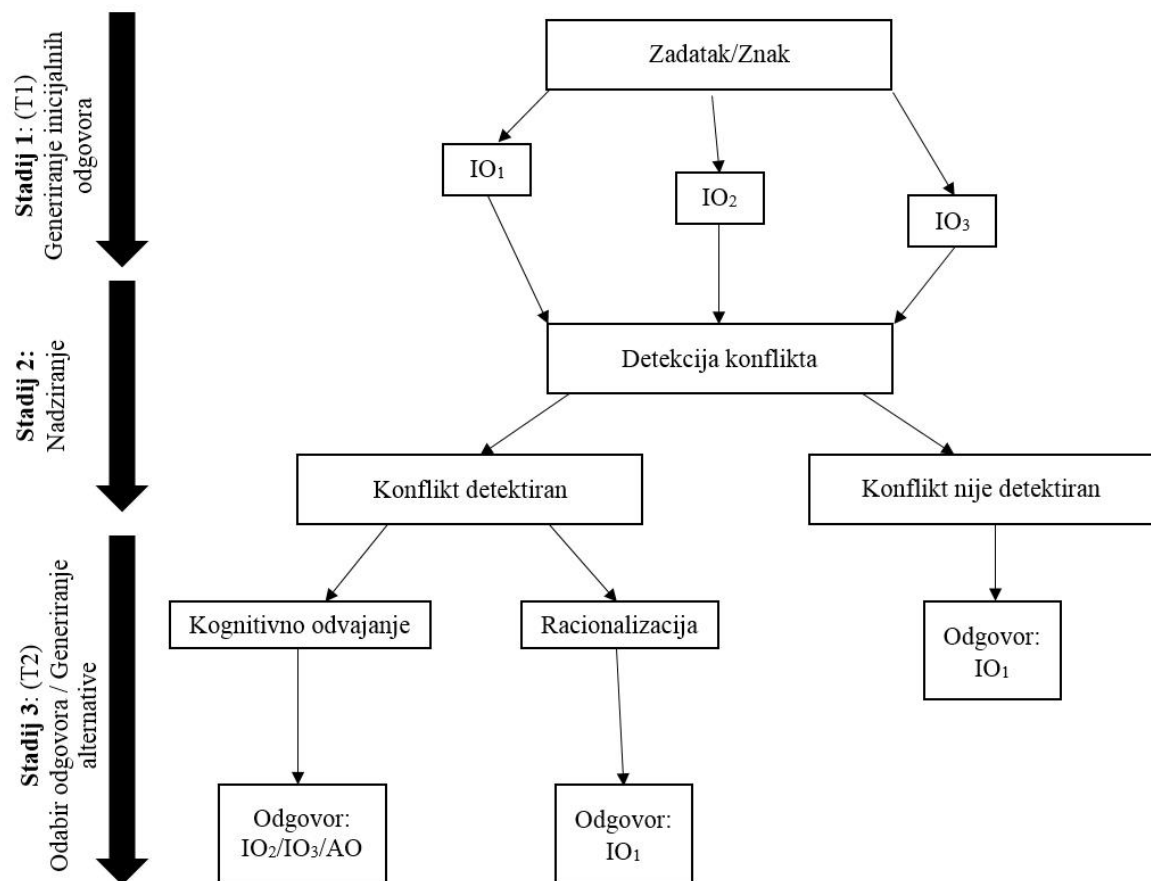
Stadij 1: (T1) Generiranje inicijalnih odgovora

Stadij 2: Nadziranje

Stadij 3: (T2) Odabir odgovora / Generiranje alternative

Zadatak/Znak

$IO_1$

$IO_2$

$IO_3$

Detekcija konflikta

Konflikt detektiran

Konflikt nije detektiran

Kognitivno odvajanje

Racionalizacija

Odgovor: $IO_1$

Odgovor: $IO_2$/$IO_3$/AO

Odgovor: $IO_1$